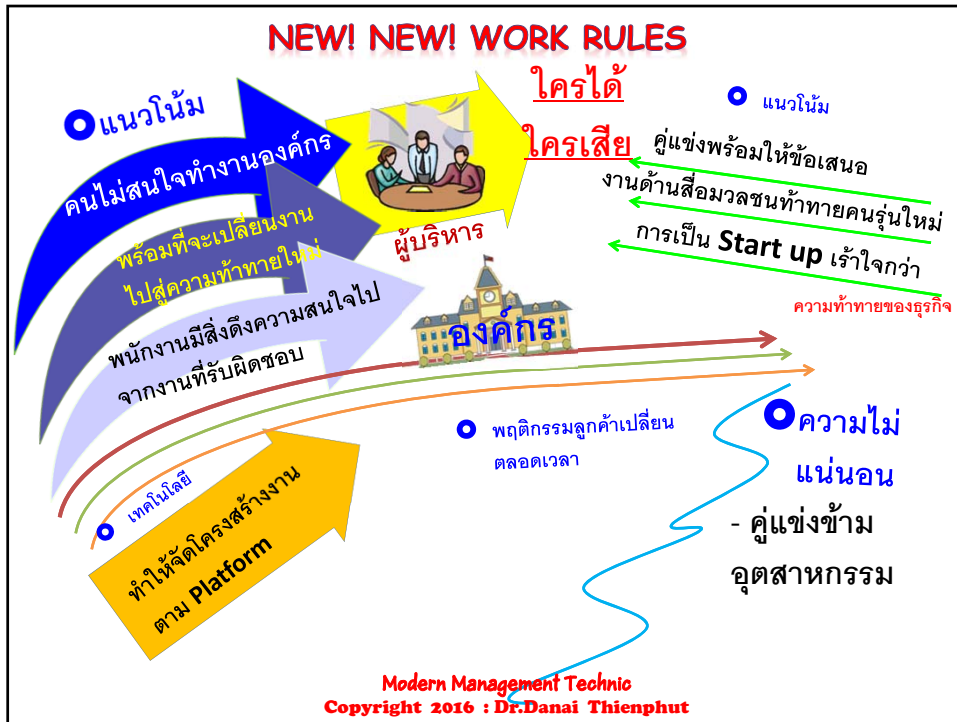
NEW! NEW! WORK RULES

แนวโน้ม

คนไม่สนใจทำงานองค์กร

พร้อมที่จะเปลี่ยนงานไปสู่ความท้าทายใหม่

พนักงานมีสิ่งดึงความสนใจไปจากงานที่รับผิดชอบ

ผู้บริหาร

ใครได้

ใครเสีย

แนวโน้ม

คู่แข่งพร้อมให้ข้อเสนอ

งานด้านสื่อมวลชนท้าทายคนรุ่นใหม่

การเป็น Start up เร้าใจกว่า

ความท้าทายของธุรกิจ

องค์กร

พฤติกรรมลูกค้าเปลี่ยนตลอดเวลา

ความไม่แน่นอน

- คู่แข่งข้ามอุตสาหกรรม

เทคโนโลยี

ทำให้จัดโครงสร้างงานตาม Platform

Modern Management Technic
Copyright 2016 : Dr.Danai Thienphut